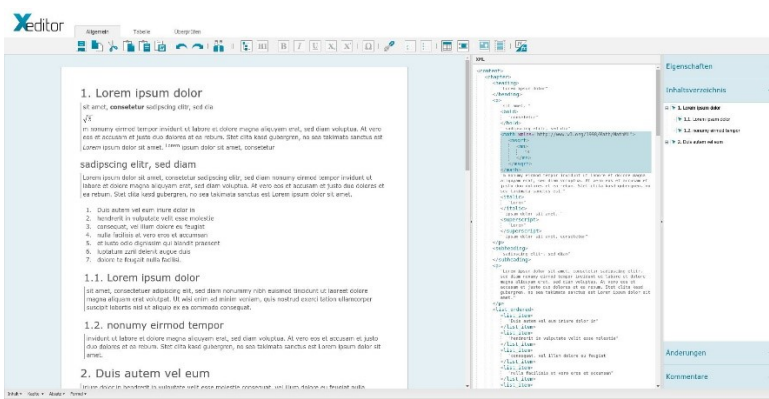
Xeditor

Allgemein Tabelle Überprüfen

1. Lorem ipsum dolor

sit amet, consetetur sadipscing elitr, sed dia

$\sqrt{x}$

m nonumy eirmod tempor invidunt ut labore et dolore magna aliquyam erat, sed diam voluptua. At vero eos et accusam et justo duo dolores et ea rebum. Stet clita kasd gubergren, no sea takimata sanctus est Lorem ipsum dolor sit amet. Lorem ipsum dolor sit amet, consetetur

sadipscing elitr, sed diam

Lorem ipsum dolor sit amet, consetetur sadipscing elitr, sed diam nonumy eirmod tempor invidunt ut labore et dolore magna aliquyam erat, sed diam voluptua. At vero eos et accusam et justo duo dolores et ea rebum. Stet clita kasd gubergren, no sea takimata sanctus est Lorem ipsum dolor sit amet.

1. Duis autem vel eum iriure dolor in
2. hendrerit in vulputate velit esse molestie
3. consequat, vel illum dolore eu feugiat
4. nulla facilisis at vero eros et accumsan
5. et iusto odio dignissim qui blandit praesent
6. luptatum zzril delenit augue duis
7. dolore te feugait nulla facilisi.

1.1. Lorem ipsum dolor

sit amet, consectetuer adipiscing elit, sed diam nonummy nibh euismod tincidunt ut laoreet dolore magna aliquam erat volutpat. Ut wisi enim ad minim veniam, quis nostrud exerci tation ullamcorper suscipit lobortis nisl ut aliquip ex ea commodo consequat.

1.2. nonumy eirmod tempor

invidunt ut labore et dolore magna aliquyam erat, sed diam voluptua. At vero eos et accusam et justo duo dolores et ea rebum. Stet clita kasd gubergren, no sea takimata sanctus est Lorem ipsum dolor sit amet.

2. Duis autem vel eum

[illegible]

XML

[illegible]

Eigenschaften

Inhaltsverzeichnis

1. Lorem ipsum dolor
1.1. Lorem ipsum dolor
1.2. nonumy eirmod tempor
2. Duis autem vel eum

Änderungen

Kommentare

Inhalt Absatz Format